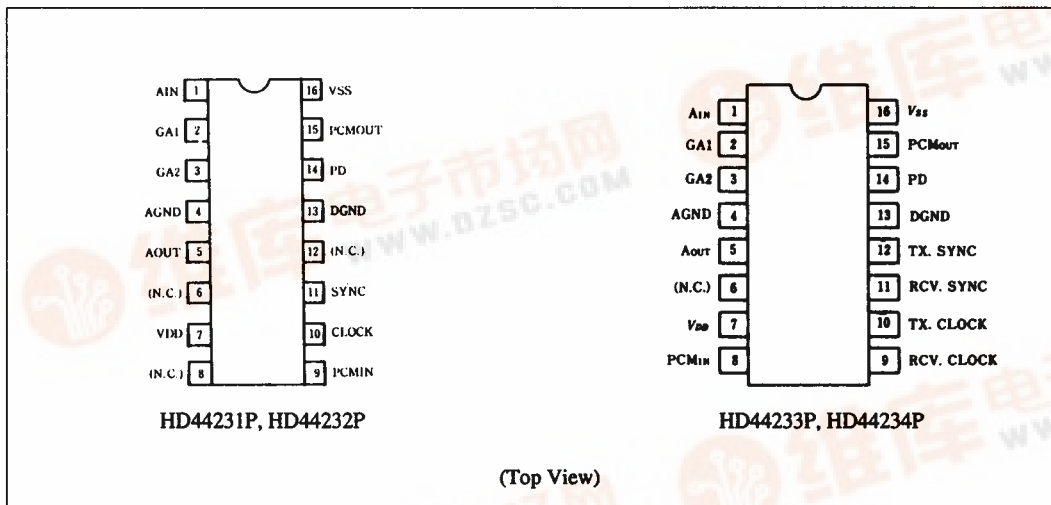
AIN 1
GA1 2
GA2 3
AGND 4
AOUT 5
(N.C.) 6
VDD 7
(N.C.) 8
16 VSS
15 PCMOUT
14 PD
13 DGND
12 (N.C.)
11 SYNC
10 CLOCK
9 PCMIN

HD44231P, HD44232P

$A_{IN}$ 1
GA1 2
GA2 3
AGND 4
$A_{OUT}$ 5
(N.C.) 6
$V_{DD}$ 7
$PCM_{IN}$ 8
16 $V_{SS}$
15 $PCM_{OUT}$
14 PD
13 DGND
12 TX. SYNC
11 RCV. SYNC
10 TX. CLOCK
9 RCV. CLOCK

HD44233P, HD44234P

(Top View)

维库电子市场网
WWW.DZSC.COM